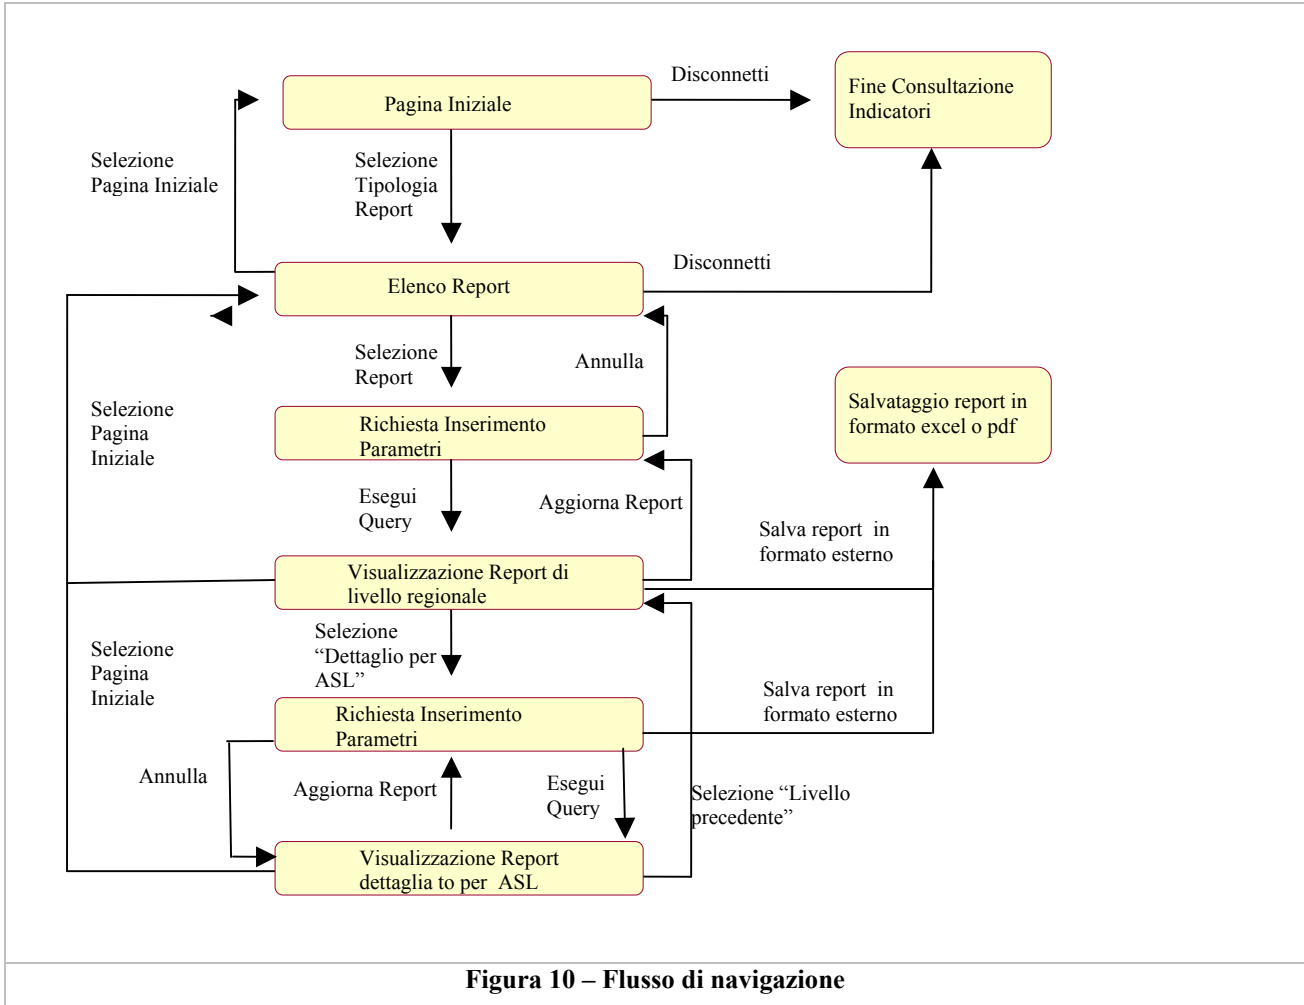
Pagina Iniziale

Disconnetti

Fine Consultazione Indicatori

Selezione Pagina Iniziale

Selezione Tipologia Report

Elenco Report

Disconnetti

Selezione Report

Annulla

Selezione Pagina Iniziale

Richiesta Inserimento Parametri

Salvataggio report in formato excel o pdf

Esegui Query

Aggiorna Report

Salva report in formato esterno

Visualizzazione Report di livello regionale

Selezione "Dettaglio per ASL"

Selezione Pagina Iniziale

Salva report in formato esterno

Richiesta Inserimento Parametri

Annulla

Aggiorna Report

Esegui Query

Selezione "Livello precedente"

Visualizzazione Report dettaglia to per ASL

Figura 10 – Flusso di navigazione